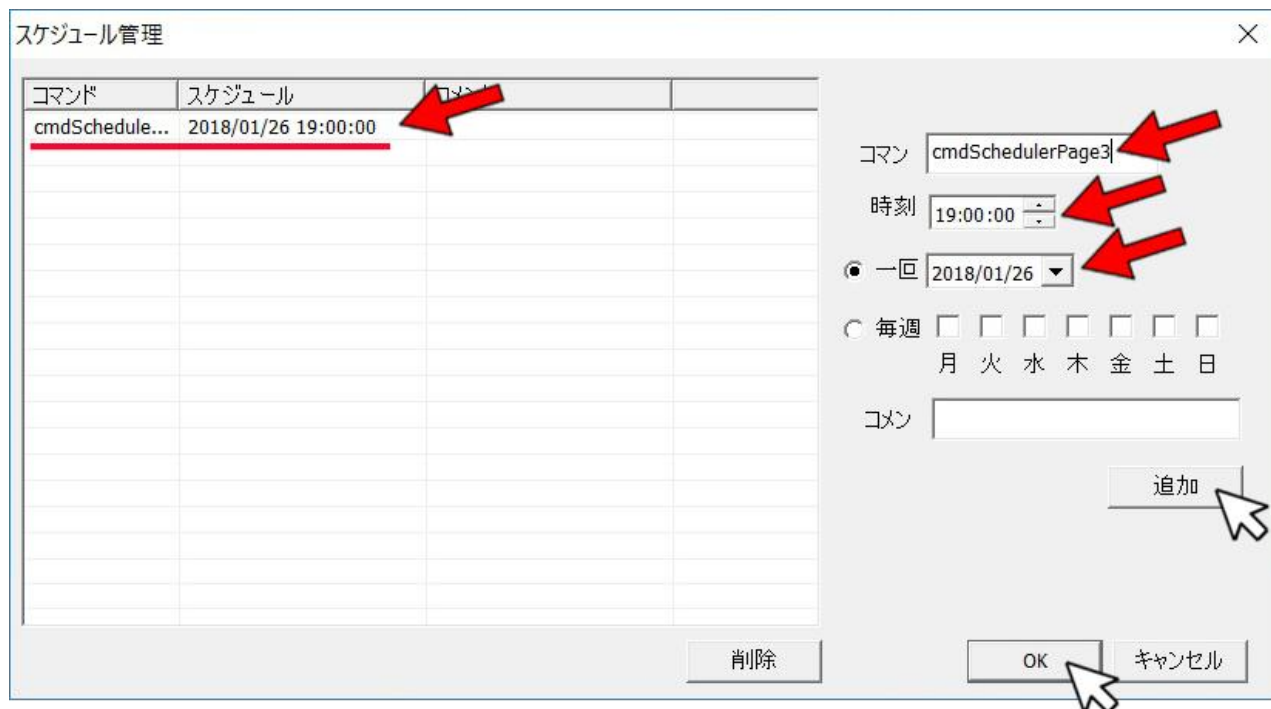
スケジュール管理

×

| コマンド | スケジュール | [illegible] | |
|---|---|---|---|
| cmdSchedule... | 2018/01/26 19:00:00 | | |

コマン cmdSchedulerPage3

時刻 19:00:00

一回 2018/01/26

毎週
月 火 水 木 金 土 日

コメン

追加

削除

OK

キャンセル